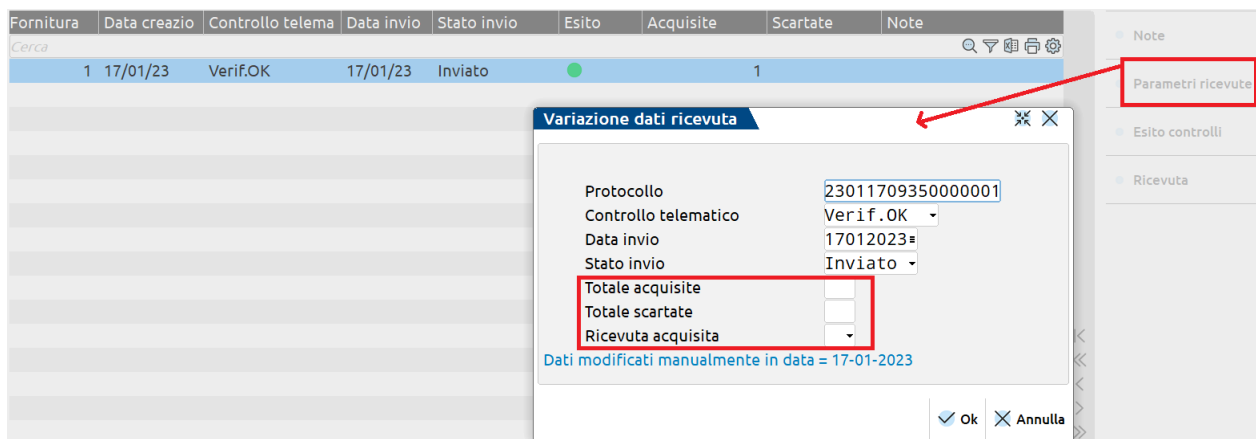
| Fornitura | Data creazio | Controllo telema | Data invio | Stato invio | Esito | Acquisite | Scartate | Note |
|---|---|---|---|---|---|---|---|---|
| 1 | 17/01/23 | Verif.OK | 17/01/23 | Inviato | | 1 | | |

Cerca

Note

Parametri ricevute

Esito controlli

Ricevuta

Variazione dati ricevuta

Protocollo 23011709350000001
Controllo telematico Verif.OK
Data invio 17012023
Stato invio Inviato
Totale acquisite
Totale scartate
Ricevuta acquisita

Dati modificati manualmente in data = 17-01-2023

Ok
Annulla